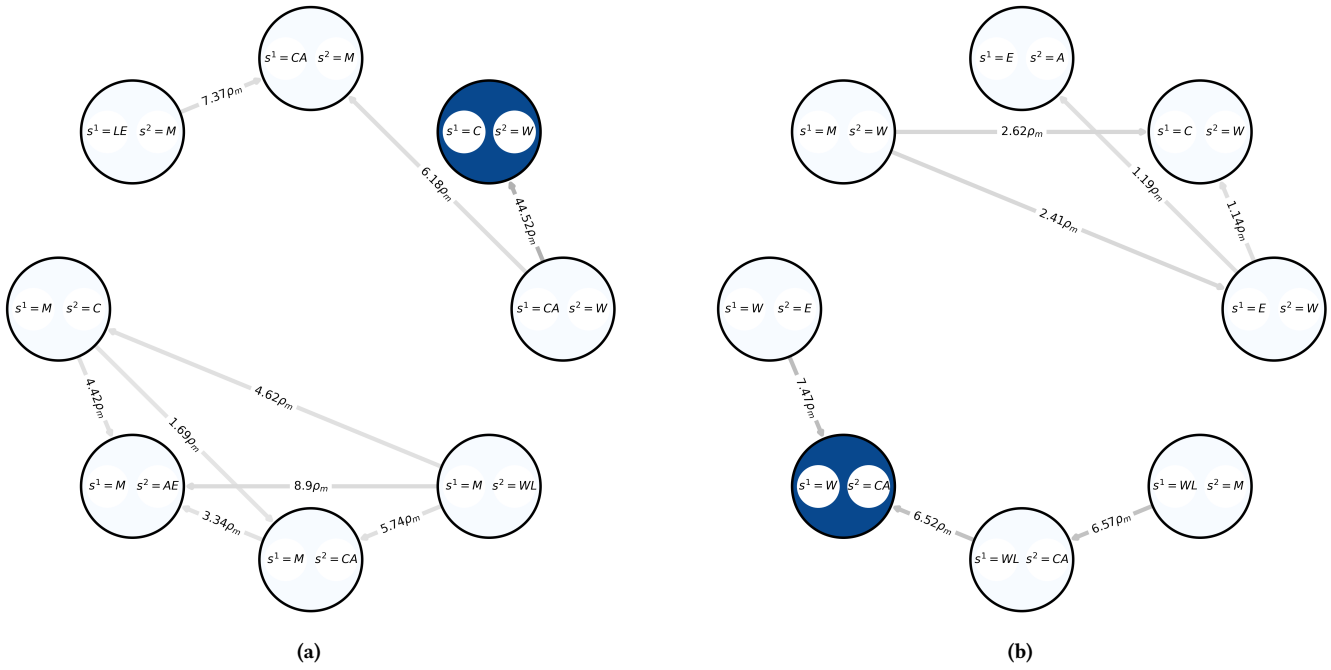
$s^1 = CA$ $s^2 = M$

$7.37\rho_m$

$s^1 = LE$ $s^2 = M$

$s^1 = C$ $s^2 = W$

$6.18\rho_m$

$44.52\rho_m$

$s^1 = CA$ $s^2 = W$

$s^1 = M$ $s^2 = C$

$4.62\rho_m$

$4.42\rho_m$

$1.69\rho_m$

$s^1 = M$ $s^2 = AE$

$8.9\rho_m$

$s^1 = M$ $s^2 = WL$

$3.34\rho_m$

$5.74\rho_m$

$s^1 = M$ $s^2 = CA$

(a)

$s^1 = E$ $s^2 = A$

$s^1 = M$ $s^2 = W$

$2.62\rho_m$

$s^1 = C$ $s^2 = W$

$1.19\rho_m$

$1.14\rho_m$

$2.41\rho_m$

$s^1 = W$ $s^2 = E$

$s^1 = E$ $s^2 = W$

$7.47\rho_m$

$s^1 = W$ $s^2 = CA$

$s^1 = WL$ $s^2 = M$

$6.52\rho_m$

$6.57\rho_m$

$s^1 = WL$ $s^2 = CA$

(b)